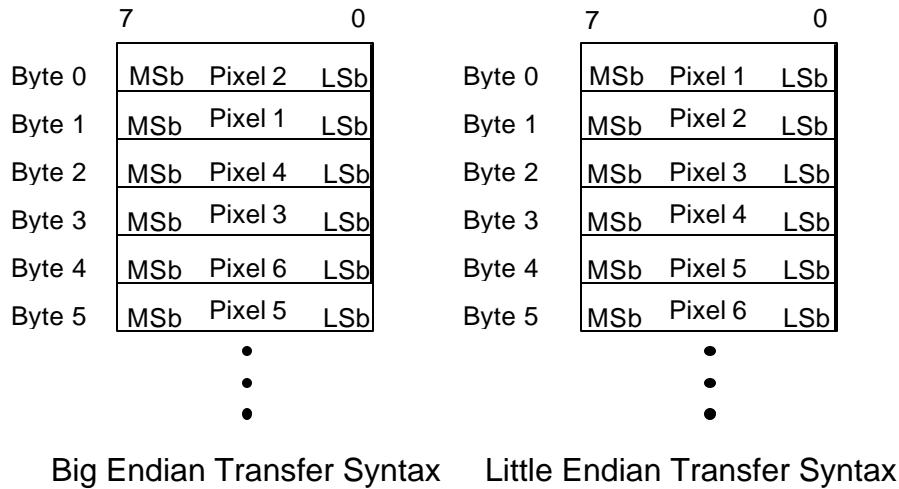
| | 7 | | 0 |
|---|---|---|---|
| Byte 0 | MSb | Pixel 2 | LSb |
| Byte 1 | MSb | Pixel 1 | LSb |
| Byte 2 | MSb | Pixel 4 | LSb |
| Byte 3 | MSb | Pixel 3 | LSb |
| Byte 4 | MSb | Pixel 6 | LSb |
| Byte 5 | MSb | Pixel 5 | LSb |

Big Endian Transfer Syntax

| | 7 | | 0 |
|---|---|---|---|
| Byte 0 | MSb | Pixel 1 | LSb |
| Byte 1 | MSb | Pixel 2 | LSb |
| Byte 2 | MSb | Pixel 3 | LSb |
| Byte 3 | MSb | Pixel 4 | LSb |
| Byte 4 | MSb | Pixel 5 | LSb |
| Byte 5 | MSb | Pixel 6 | LSb |

Little Endian Transfer Syntax